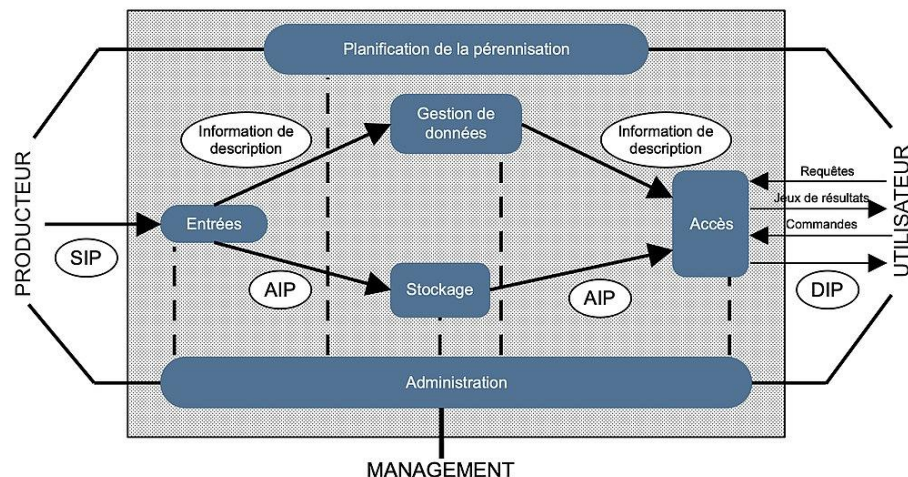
Planification de la pérennisation

PRODUCTEUR

Information de description

Gestion de données

Information de description

UTILISATEUR

Requêtes

Jeux de résultats

Commandes

Entrées

Accès

SIP

AIP

Stockage

AIP

DIP

Administration

MANAGEMENT